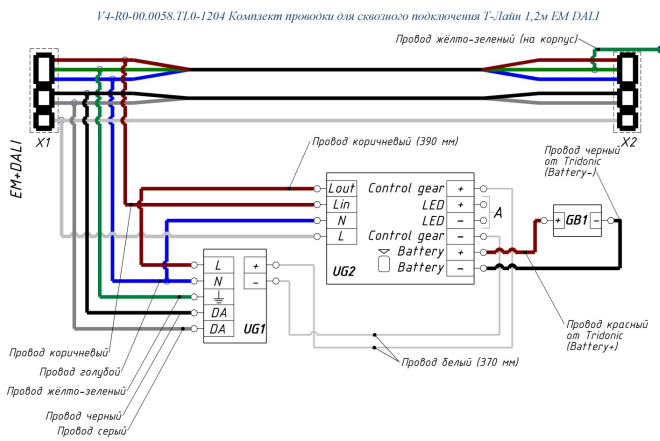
V4-R0-00.0058.TL0-1204 Комплект проводки для сквозного подключения Т-Лайн 1,2м EM DALI

Провод жёлто-зеленый (на корпус)

X1

X2

EM+DALI

Провод коричневый (390 мм)

Провод черный от Tridonic (Battery-)

Lout
Lin
N
L

Control gear +
LED +
LED −
Control gear −
Battery +
Battery −

A

UG2

GB1
+
−

L
N
DA
DA

+
−

UG1

Провод красный от Tridonic (Battery+)

Провод белый (370 мм)

Провод коричневый
Провод голубой
Провод жёлто-зеленый
Провод черный
Провод серый